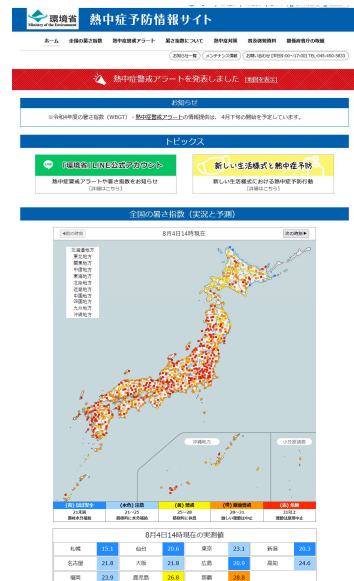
環境省 Ministry of the Environment 熱中症予防情報サイト

ホーム 全国の暑さ指数 熱中症警戒アラート 暑さ指数について 熱中症対策 普及啓発資料 暑熱順化の指標

お知らせ一覧 メンテナンス情報 お問い合わせ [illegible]

熱中症警戒アラートを発表しました [詳細を表示]

お知らせ

※令和4年度の暑さ指数（WBGT）・熱中症警戒アラートの情報提供は、4月下旬の開始を予定しています。

トピックス

「環境省」LINE公式アカウント
熱中症警戒アラートや暑さ指数をお知らせ [詳細はこちら]

新しい生活様式と熱中症予防
新しい生活様式における熱中症予防行動 [詳細はこちら]

全国の暑さ指数（実況と予測）

◀前の時刻 8月4日14時現在 次の時刻▶

北海道地方
東北地方
関東地方
甲信地方
東海地方
北陸地方
近畿地方
中国地方
四国地方
九州地方
沖縄地方

沖縄地方 小笠原諸島

| (青) ほぼ安全 | (水色) 注意 | (黄) 警戒 | (橙) 厳重警戒 | (赤) 危険 |
|---|---|---|---|---|
| 21未満 適宜水分補給 | 21～25 積極的に水分補給 | 25～28 積極的に休息 | 28～31 激しい運動は中止 | 31以上 運動は原則中止 |

8月4日14時現在の実測値

| 札幌 | 15.1 | 仙台 | 20.6 | 東京 | 23.1 | 新潟 | 20.3 |
|---|---|---|---|---|---|---|---|
| 名古屋 | 21.8 | 大阪 | 21.8 | 広島 | 20.0 | 高知 | 24.6 |
| 福岡 | 23.9 | 鹿児島 | 26.8 | 那覇 | 28.8 | | |